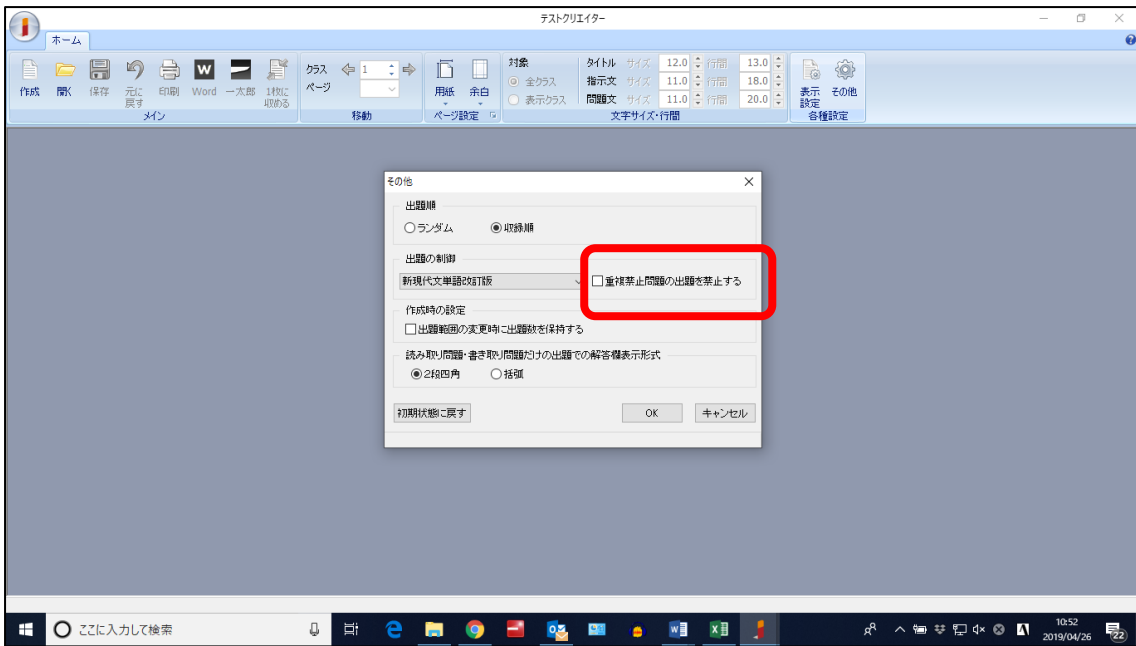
テストクリエイター

ホーム

作成 開く 保存 元に戻す 印刷 Word 一太郎 1枚に収める
メイン

クラス 1 ページ
移動

用紙 余白
ページ設定

対象
全クラス
表示クラス

タイトル サイズ 12.0 行間 13.0
指示文 サイズ 11.0 行間 18.0
問題文 サイズ 11.0 行間 20.0
文字サイズ・行間

表示設定 その他
各種設定

その他

出題順
ランダム
収録順

出題の制御
新現代文単語改訂版
重複禁止問題の出題を禁止する

作成時の設定
出題範囲の変更時に出題数を保持する

読み取り問題・書き取り問題だけの出題での解答欄表示形式
2段四角
括弧

初期状態に戻す
OK
キャンセル

ここに入力して検索

10:52
2019/04/26
22